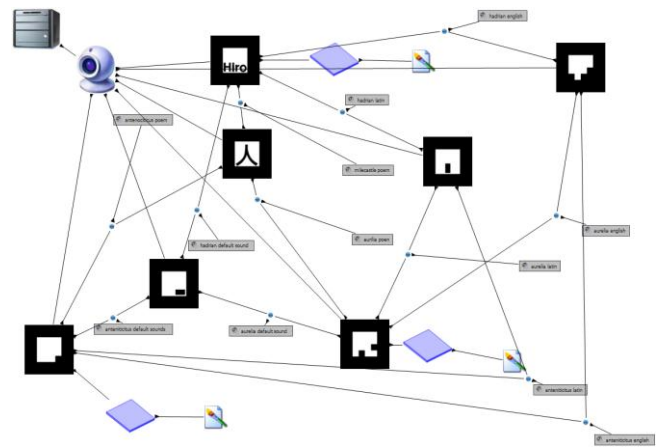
Hiro

人

hadrian english

hadrian latin

antenociticus poem

milecastle poem

hadrian default sound

aurelia poem

aurelia english

aurelia latin

antenociticus default sounds

aurelia default sound

antenociticus latin

antenociticus english